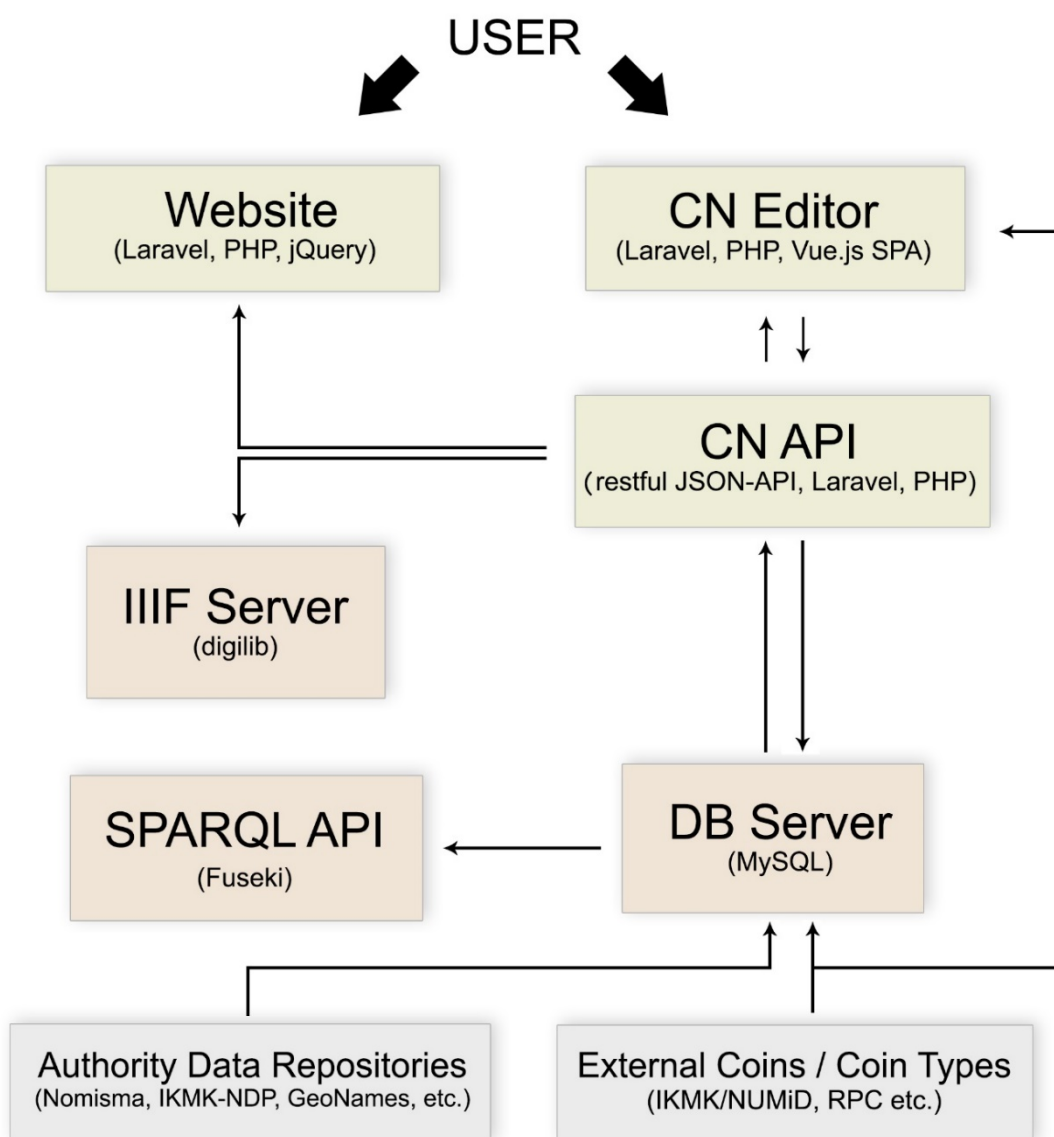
USER

Website
(Laravel, PHP, jQuery)

CN Editor
(Laravel, PHP, Vue.js SPA)

CN API
(restful JSON-API, Laravel, PHP)

IIIF Server
(digilib)

SPARQL API
(Fuseki)

DB Server
(MySQL)

Authority Data Repositories
(Nomisma, IKMK-NDP, GeoNames, etc.)

External Coins / Coin Types
(IKMK/NUMiD, RPC etc.)